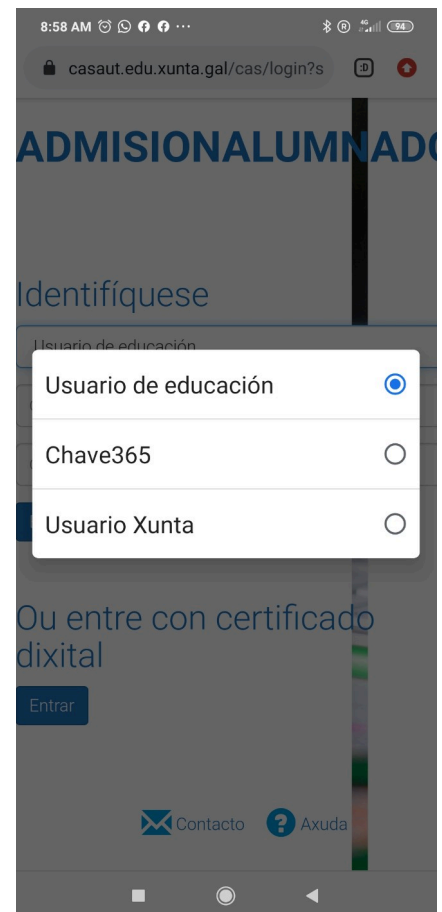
8:58 AM

94

casaut.edu.xunta.gal/cas/login?s

ADMISIONALUMNAD

Identifíquese

Usuario de educación

Usuario de educación

Chave365

Usuario Xunta

Ou entre con certificado dixital

Entrar

Contacto Axuda